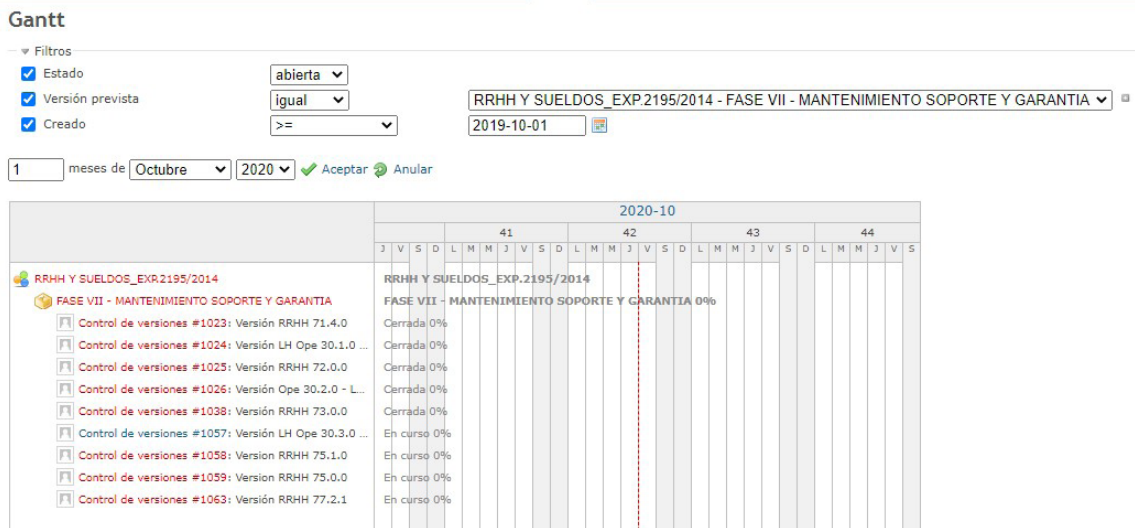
Gantt

Filtros

Estado | abierta
Versión prevista | igual | RRHH Y SUELDOS_EXP.2195/2014 - FASE VII - MANTENIMIENTO SOPORTE Y GARANTIA
Creado | >= | 2019-10-01

1 meses de Octubre 2020 Aceptar Anular

2020-10

41 42 43 44

J V S D L M M J V S D L M M J V S D L M M J V S D L M M J V S

RRHH Y SUELDOS_EXP.2195/2014 RRHH Y SUELDOS_EXP.2195/2014
FASE VII - MANTENIMIENTO SOPORTE Y GARANTIA FASE VII - MANTENIMIENTO SOPORTE Y GARANTIA 0%
Control de versiones #1023: Versión RRHH 71.4.0 Cerrada 0%
Control de versiones #1024: Versión LH Ope 30.1.0 ... Cerrada 0%
Control de versiones #1025: Versión RRHH 72.0.0 Cerrada 0%
Control de versiones #1026: Versión Ope 30.2.0 - L... Cerrada 0%
Control de versiones #1038: Versión RRHH 73.0.0 Cerrada 0%
Control de versiones #1057: Versión LH Ope 30.3.0 ... En curso 0%
Control de versiones #1058: Version RRHH 75.1.0 En curso 0%
Control de versiones #1059: Version RRHH 75.0.0 En curso 0%
Control de versiones #1063: Versión RRHH 77.2.1 En curso 0%